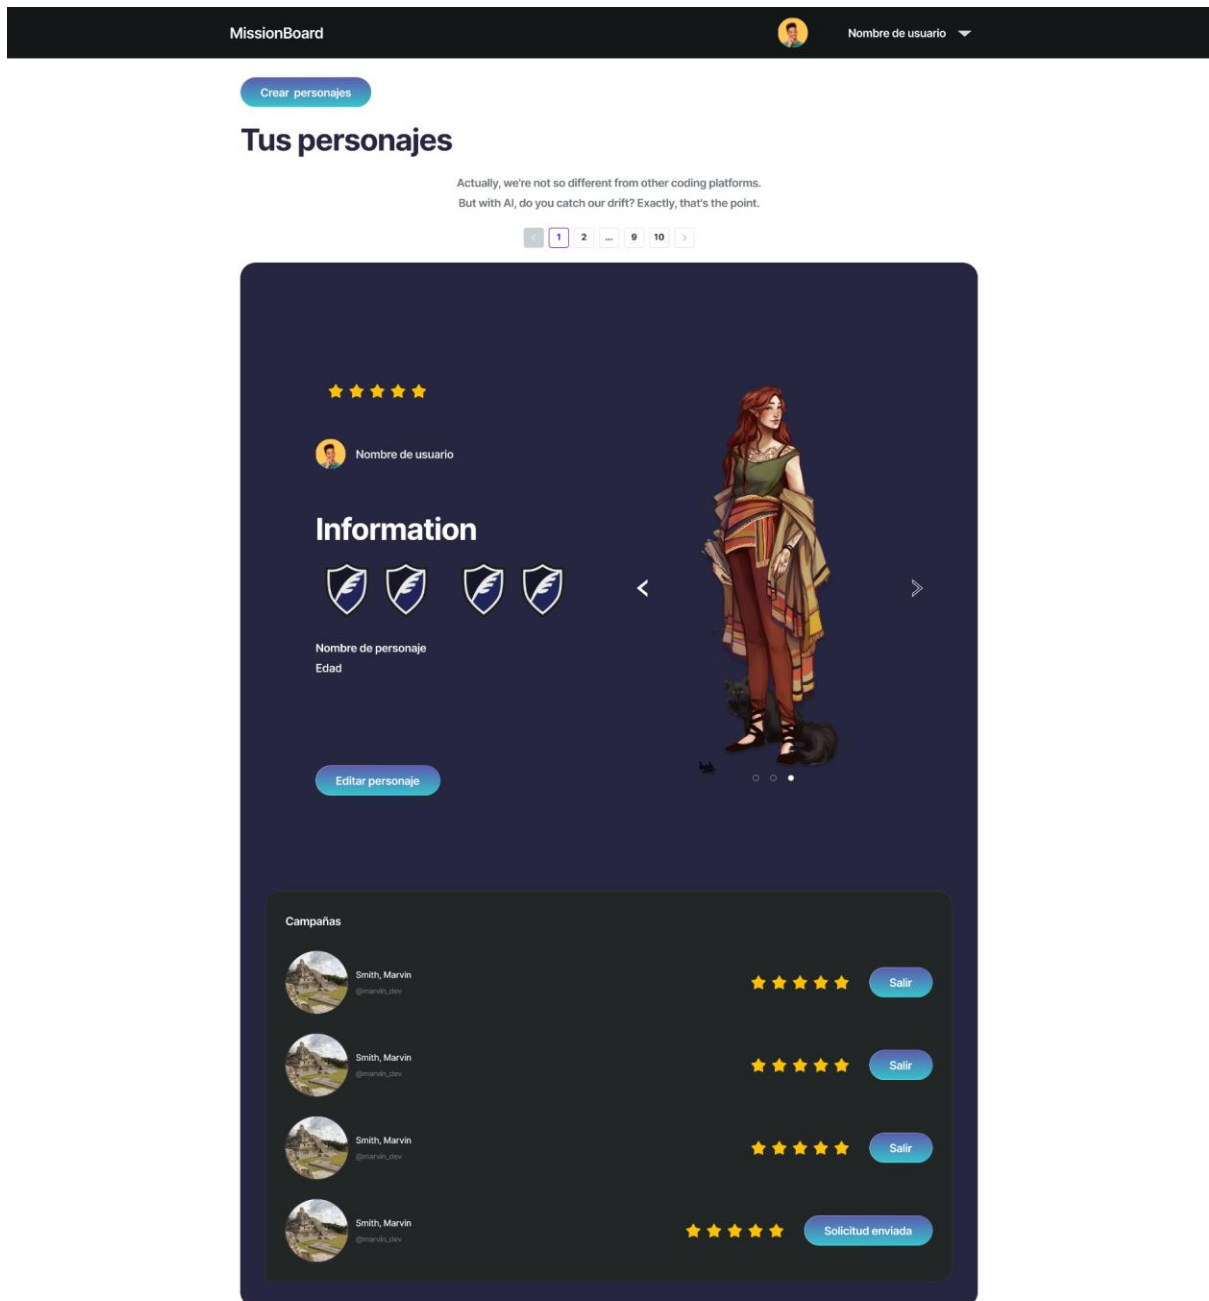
MissionBoard

Nombre de usuario

Crear personajes

Tus personajes

Actually, we're not so different from other coding platforms.
But with AI, do you catch our drift? Exactly, that's the point.

< 1 2 ... 9 10 >

Nombre de usuario

Information

Nombre de personaje
Edad

Editar personaje

Campañas

Smith, Marvin
@marvin_dev
Salir

Smith, Marvin
@marvin_dev
Salir

Smith, Marvin
@marvin_dev
Salir

Smith, Marvin
@marvin_dev
Solicitud enviada